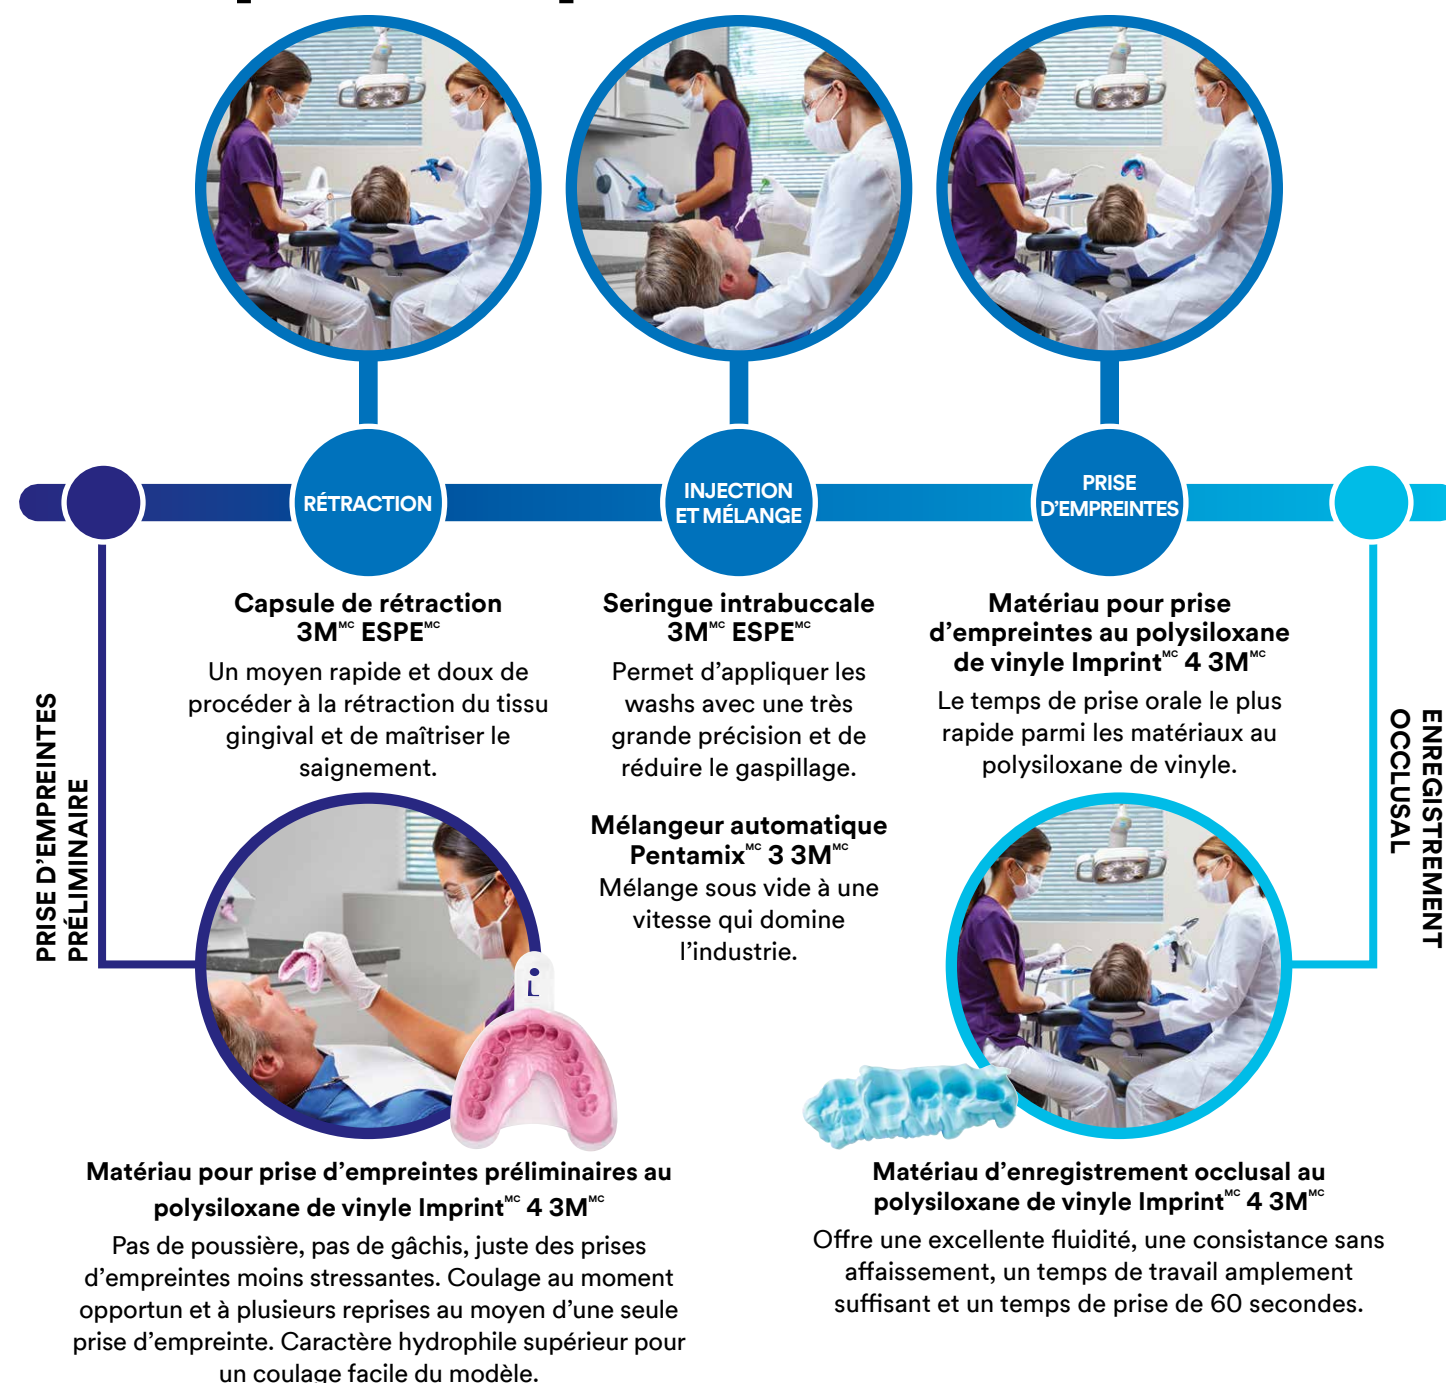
RÉTRACTION

INJECTION ET MÉLANGE

PRISE D'EMPREINTES

PRISE D'EMPREINTES PRÉLIMINAIRE

ENREGISTREMENT OCCLUSAL

**Capsule de rétraction 3M$^{MC}$ ESPE$^{MC}$**
Un moyen rapide et doux de procéder à la rétraction du tissu gingival et de maîtriser le saignement.

**Seringue intrabuccale 3M$^{MC}$ ESPE$^{MC}$**
Permet d'appliquer les washs avec une très grande précision et de réduire le gaspillage.

**Mélangeur automatique Pentamix$^{MC}$ 3 3M$^{MC}$**
Mélange sous vide à une vitesse qui domine l'industrie.

**Matériau pour prise d'empreintes au polysiloxane de vinyle Imprint$^{MC}$ 4 3M$^{MC}$**
Le temps de prise orale le plus rapide parmi les matériaux au polysiloxane de vinyle.

L

**Matériau pour prise d'empreintes préliminaires au polysiloxane de vinyle Imprint$^{MC}$ 4 3M$^{MC}$**
Pas de poussière, pas de gâchis, juste des prises d'empreintes moins stressantes. Coulage au moment opportun et à plusieurs reprises au moyen d'une seule prise d'empreinte. Caractère hydrophile supérieur pour un coulage facile du modèle.

**Matériau d'enregistrement occlusal au polysiloxane de vinyle Imprint$^{MC}$ 4 3M$^{MC}$**
Offre une excellente fluidité, une consistance sans affaissement, un temps de travail amplement suffisant et un temps de prise de 60 secondes.